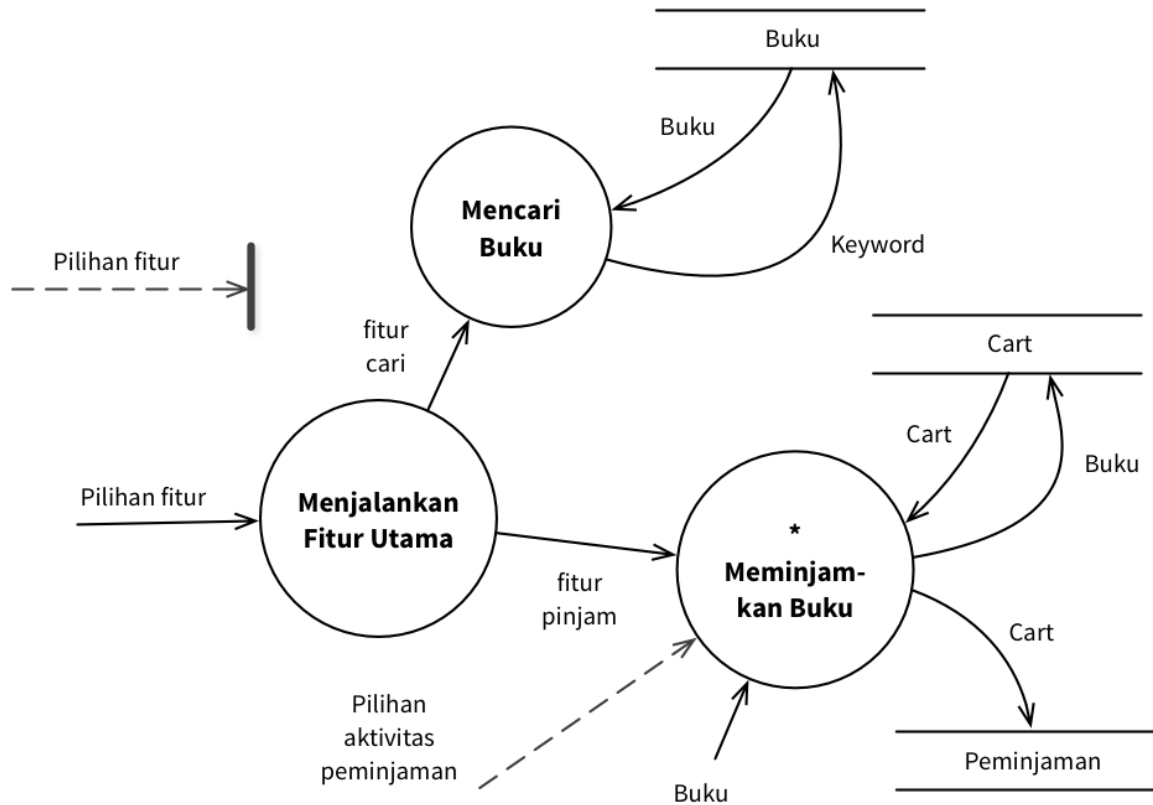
Buku

Buku

Mencari Buku

Keyword

Pilihan fitur

fitur cari

Cart

Cart

Buku

Pilihan fitur

Menjalankan Fitur Utama

*
Meminjam-kan Buku

fitur pinjam

Cart

Pilihan aktivitas peminjaman

Buku

Peminjaman